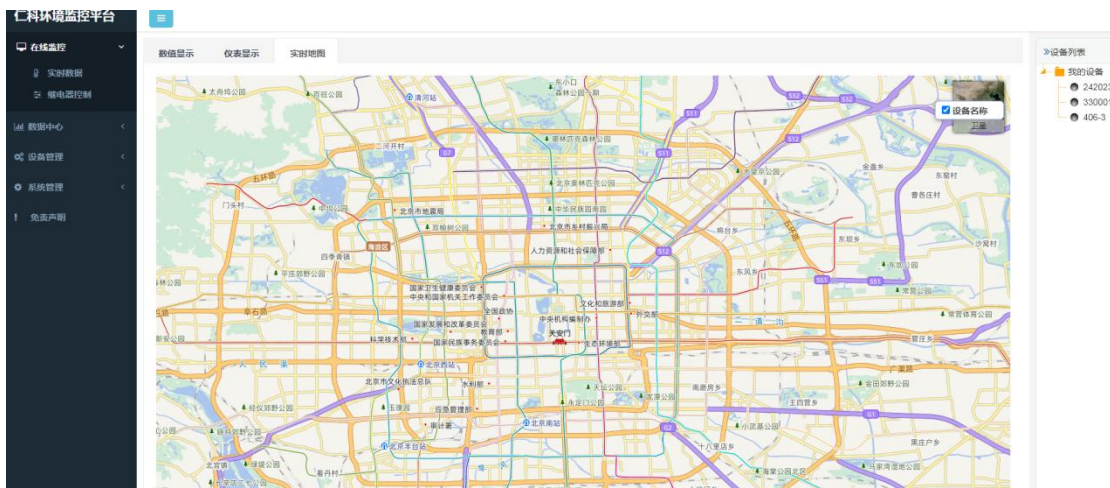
仁科环境监控平台

≡

在线监控
实时数据
继电器控制
数据中心
设备管理
系统管理
免责声明

数值显示
仪表显示
实时地图

设备名称
卫星

»设备列表
我的设备
242023
330001
406-3

太舟坞公园
西山公园
清河站
东小口
森林公园
奥林匹克森林公园
北京奥林匹克公园
五环路
门头村
中坞公园
北京市地震局
中华民族园南园
北京市海淀区
双秀公园
北京市水利局
人力资源和社会保障部
望京
金盏乡
东窑村
曹各庄村
四季青镇
平庄郊野公园
海淀区
国家卫生健康委员会
中央和国家机关工作委员会
文化和旅游部
全国政协
中央机构编制办
外交部
国家发展和改革委员会
教育部
天安门
国家民族事务委员会
科学技术部
北京西站
北京市文化执法总队
水利部
北京南站
大兴区
东坝乡
朝阳区
常营乡
通州
广渠路
南磨房乡
王四营乡
黑庄户乡
北京南站
十八里店乡
海棠公园北区
石景山
丰台
永定门公园